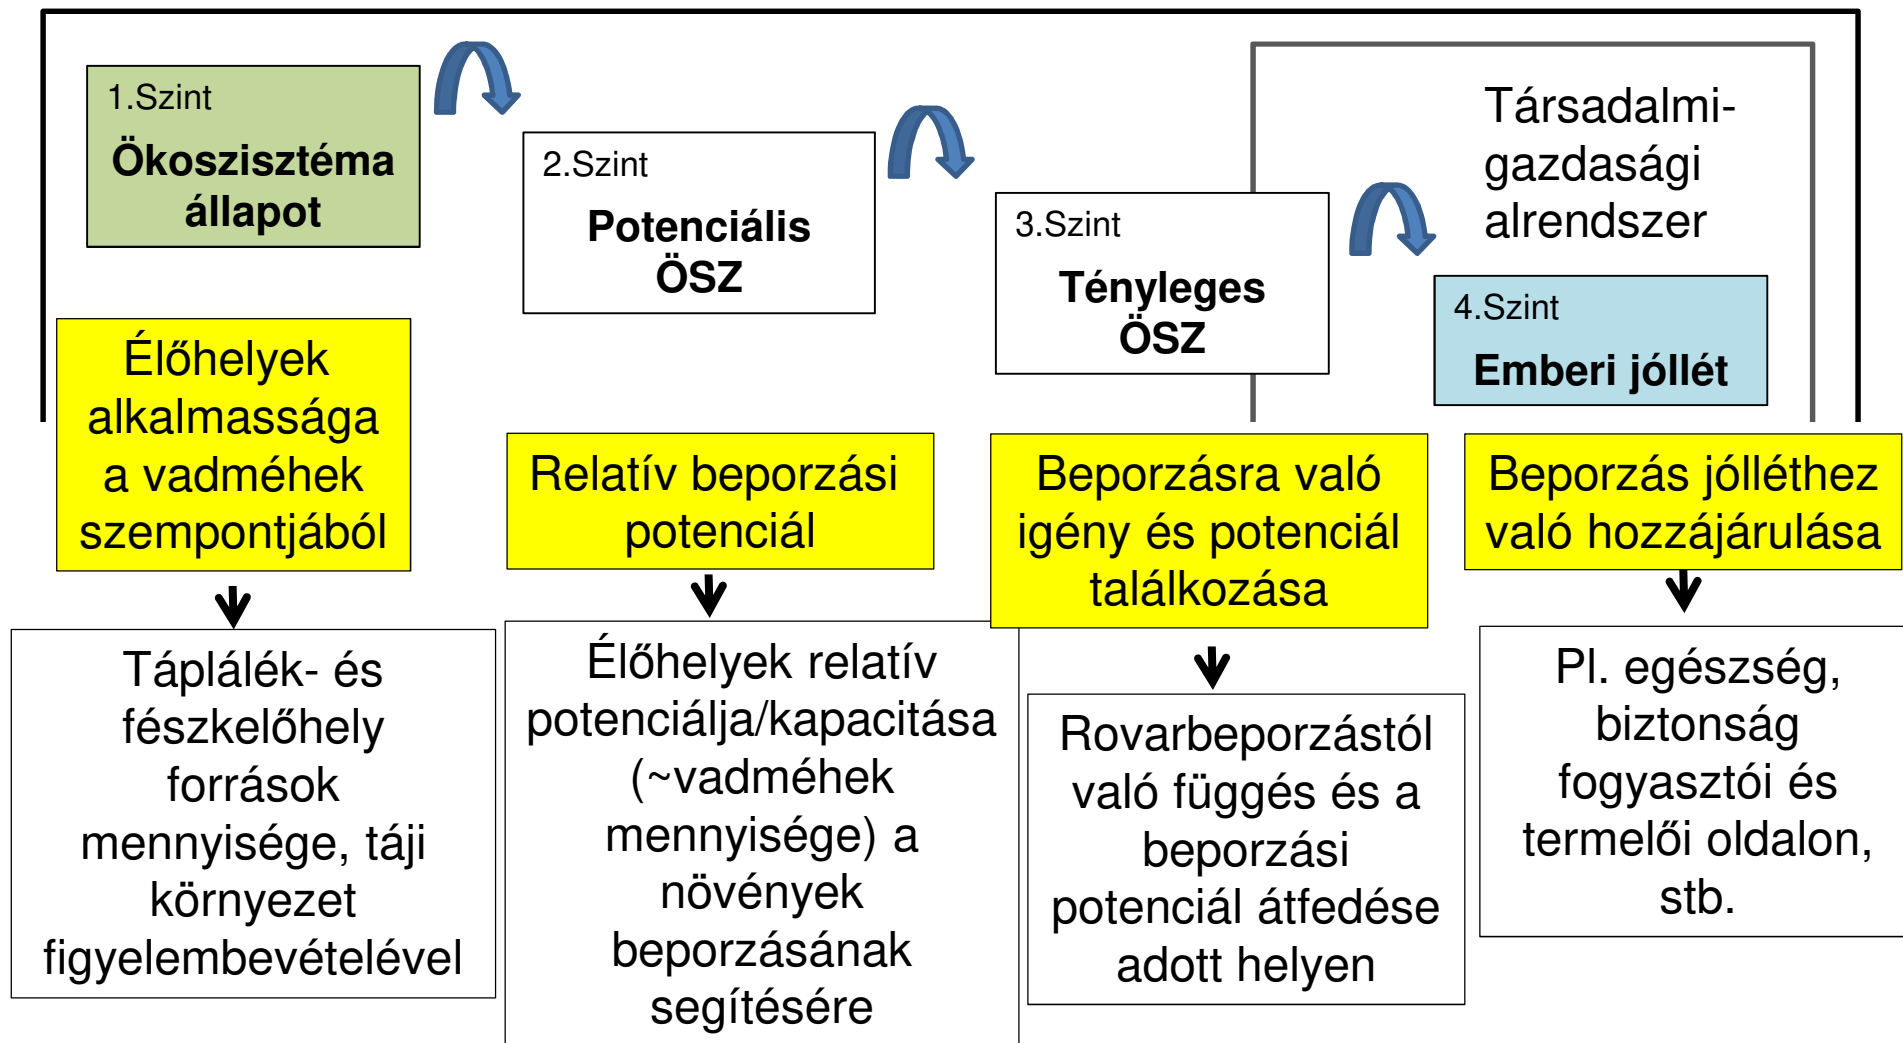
1.Szint
Ökoszisztéma állapot

2.Szint
Potenciális ÖSZ

3.Szint
Tényleges ÖSZ

Társadalmi-gazdasági alrendszer

4.Szint
Emberi jóllét

Élőhelyek alkalmassága a vadméhek szempontjából

Táplálék- és fészkelőhely források mennyisége, táji környezet figyelembevételével

Relatív beporzási potenciál

Élőhelyek relatív potenciálja/kapacitása (~vadméhek mennyisége) a növények beporzásának segítésére

Beporzásra való igény és potenciál találkozása

Rovarbeporzástól való függés és a beporzási potenciál átfedése adott helyen

Beporzás jólléthez való hozzájárulása

Pl. egészség, biztonság fogyasztói és termelői oldalon, stb.